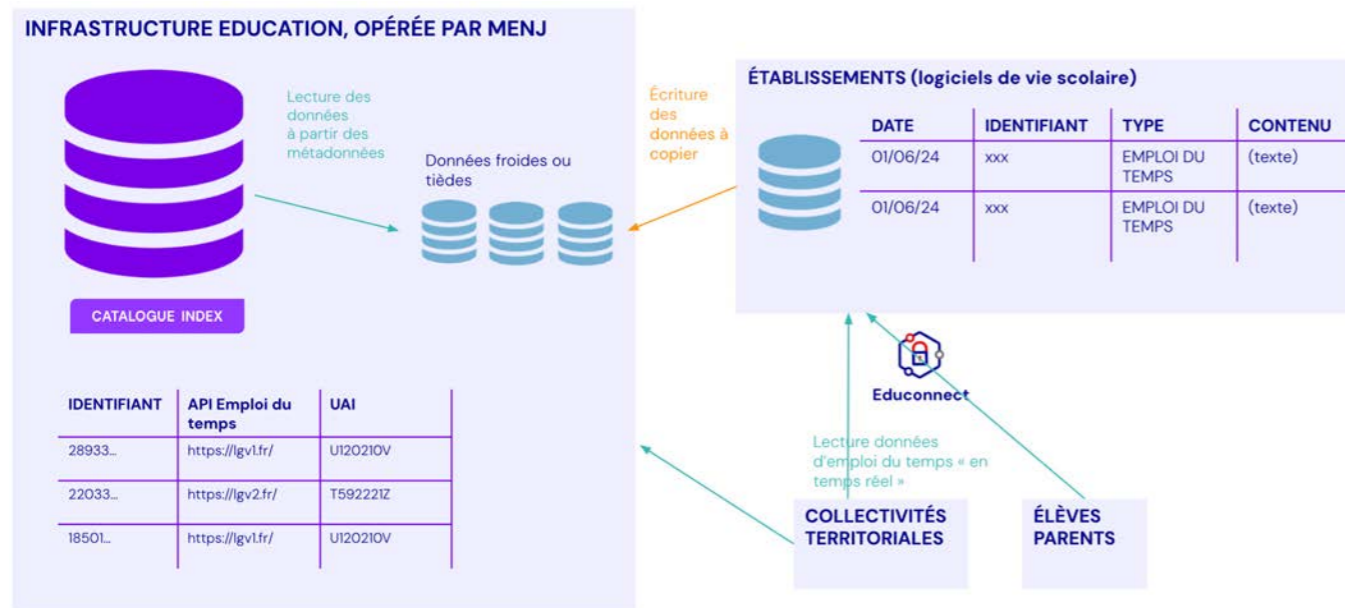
INFRASTRUCTURE EDUCATION, OPÉRÉE PAR MENJ

Lecture des données à partir des métadonnées

Données froides ou tièdes

CATALOGUE INDEX

| IDENTIFIANT | API Emploi du temps | UAI |
|---|---|---|
| 28933... | https://lgv1.fr/ | U120210V |
| 22033... | https://lgv2.fr/ | T592221Z |
| 18501... | https://lgv1.fr/ | U120210V |

Écriture des données à copier

ÉTABLISSEMENTS (logiciels de vie scolaire)

| DATE | IDENTIFIANT | TYPE | CONTENU |
|---|---|---|---|
| 01/06/24 | xxx | EMPLOI DU TEMPS | (texte) |
| 01/06/24 | xxx | EMPLOI DU TEMPS | (texte) |

Educonnect

Lecture données d'emploi du temps « en temps réel »

COLLECTIVITÉS TERRITORIALES

ÉLÈVES PARENTS